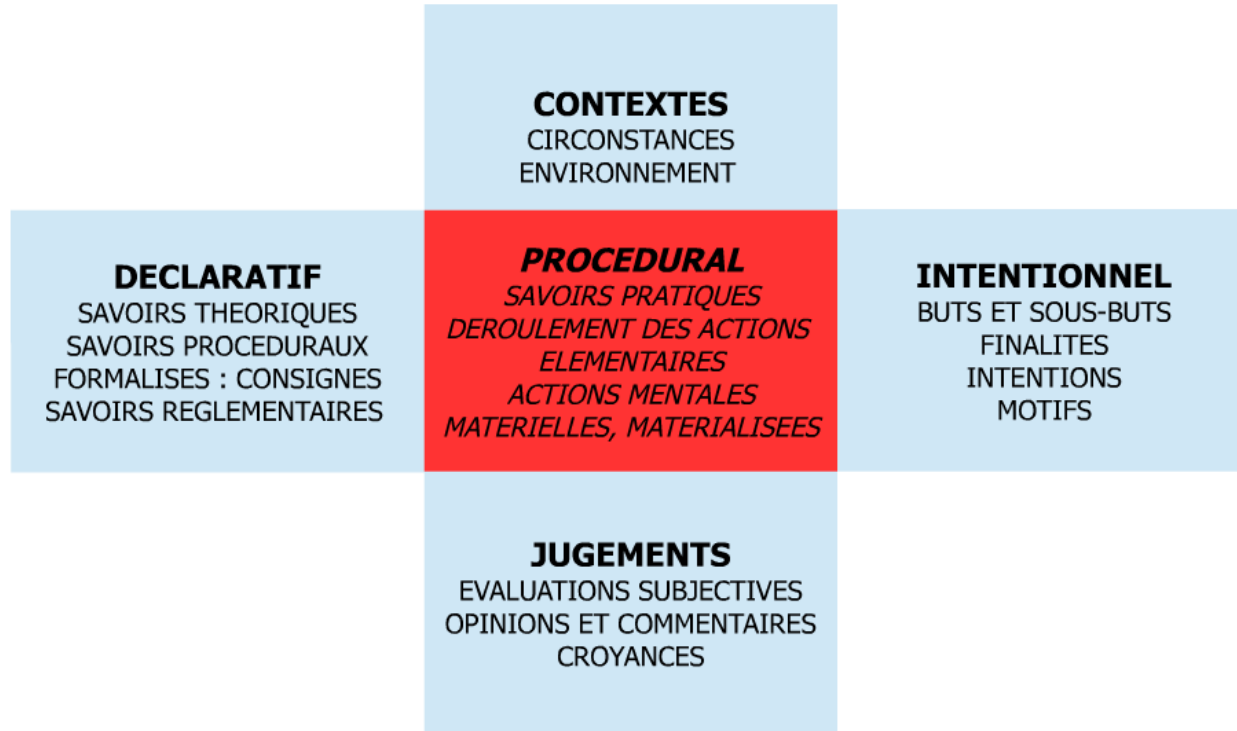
CONTEXTES
CIRCONSTANCES
ENVIRONNEMENT

DECLARATIF
SAVOIRS THEORIQUES
SAVOIRS PROCEDURAUX
FORMALISES : CONSIGNES
SAVOIRS REGLEMENTAIRES

PROCEDURAL
SAVOIRS PRATIQUES
DEROULEMENT DES ACTIONS
ELEMENTAIRES
ACTIONS MENTALES
MATERIELLES, MATERIALISEES

INTENTIONNEL
BUTS ET SOUS-BUTS
FINALITES
INTENTIONS
MOTIFS

JUGEMENTS
EVALUATIONS SUBJECTIVES
OPINIONS ET COMMENTAIRES
CROYANCES